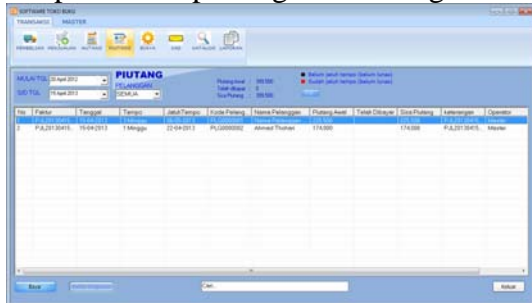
SOFTWARE TOKO BUKU
TRANSAKSI MASTER
PEMBELIAN PENJUALAN MUTASI PIUTANG BIAYA KAS KATALOG LAPORAN

MULAI TGL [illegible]
S/D TGL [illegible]
PIUTANG
PELANGGAN
SEMUA

Piutang Awal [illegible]
Telah dibayar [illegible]
Sisa Piutang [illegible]

Belum jatuh tempo (belum lunas)
Sudah jatuh tempo (belum lunas)

| No | Faktur | Tanggal | Tempo | Jatuh Tempo | Kode Pelang | Nama Pelanggan | Piutang Awal | Telah Dibayar | Sisa Piutang | keterangan | Operator |
|---|---|---|---|---|---|---|---|---|---|---|---|
| 1 | PJL20130415... | 15-04-2013 | 1 Minggu | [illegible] | PLG000000 | Nama Pelanggan | 225.500 | | 225.500 | PJL20130415... | Master |
| 2 | PJL20130415... | 15-04-2013 | 1 Minggu | 22-04-2013 | PLG000002 | Ahmad Thohari | 174.000 | | 174.000 | PJL20130415... | Master |

Baru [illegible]
Cari
Keluar